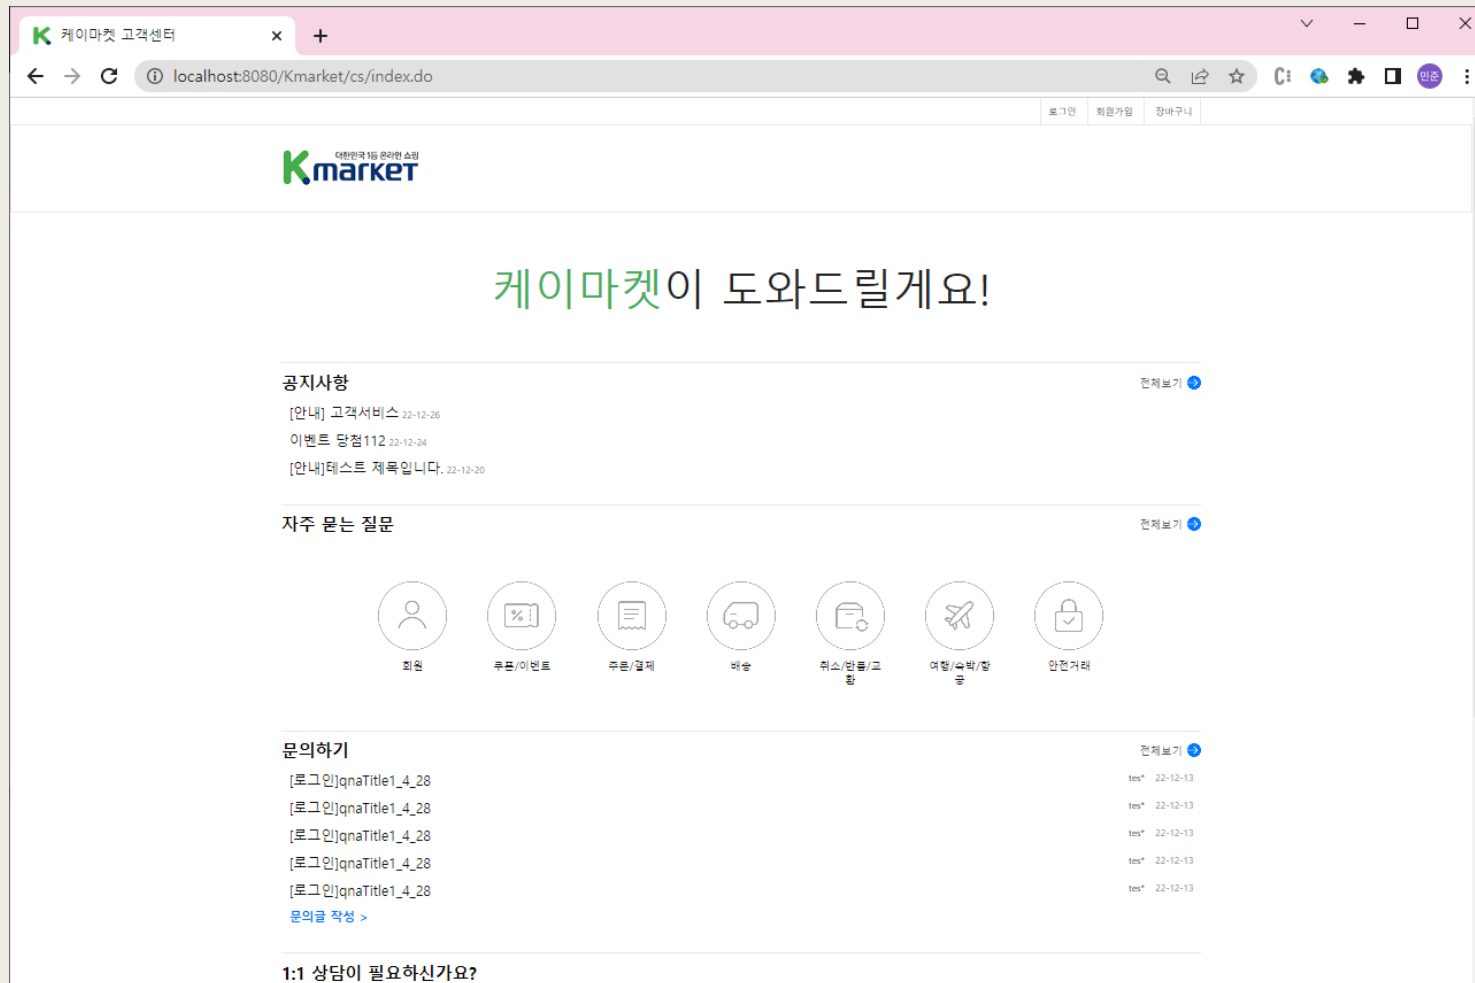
케이마켓 고객센터

localhost:8080/Kmarket/cs/index.do

민준

로그인 회원가입 장바구니

대한민국 1등 온라인 쇼핑
Kmarket

케이마켓이 도와드릴게요!

공지사항
전체보기

[안내] 고객서비스 22-12-26
이벤트 당첨112 22-12-24
[안내]테스트 제목입니다. 22-12-20

자주 묻는 질문
전체보기

회원 쿠폰/이벤트 주문/결제 배송 취소/반품/교환 여행/숙박/항공 안전거래

문의하기
전체보기

[로그인]qnaTitle1_4_28 tes* 22-12-13
[로그인]qnaTitle1_4_28 tes* 22-12-13
[로그인]qnaTitle1_4_28 tes* 22-12-13
[로그인]qnaTitle1_4_28 tes* 22-12-13
[로그인]qnaTitle1_4_28 tes* 22-12-13
문의글 작성 >

1:1 상담이 필요하신가요?